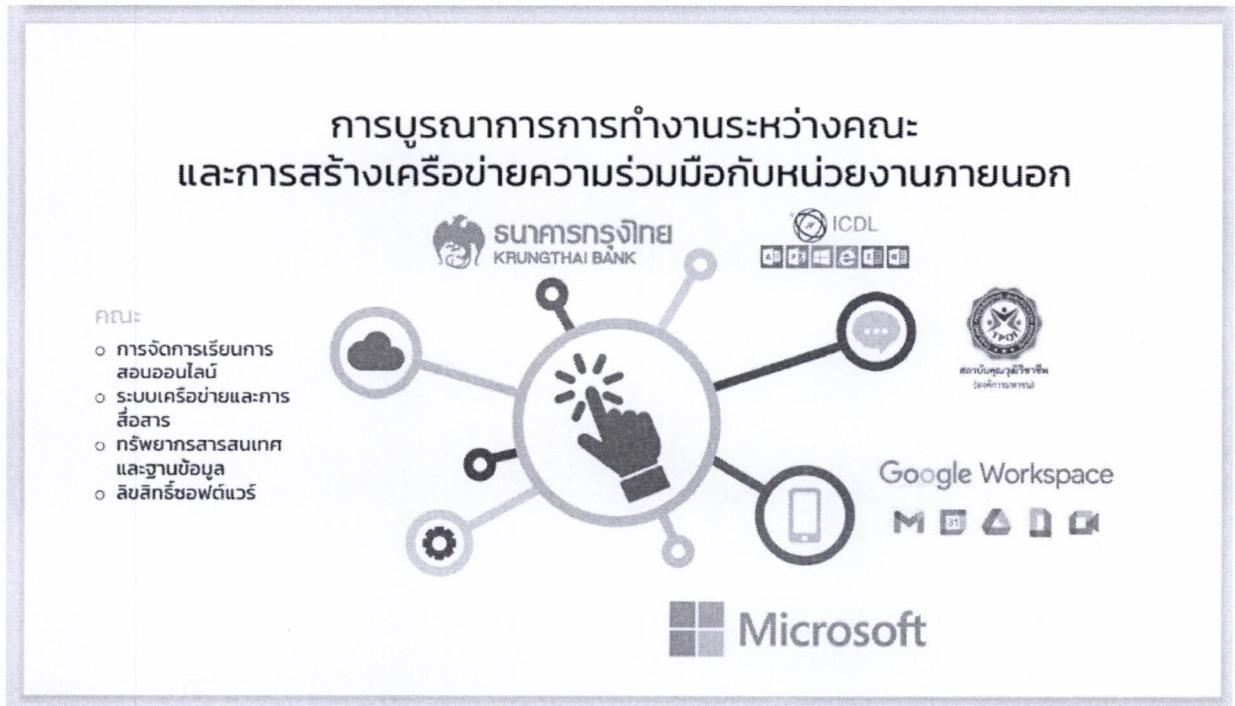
การบูรณาการการทำงานระหว่างคณะ
และการสร้างเครือข่ายความร่วมมือกับหน่วยงานภายนอก

ธนาคารกรุงไทย
KRUNGTHAI BANK

ICDL

คณะ

- การจัดการเรียนการสอนออนไลน์
- ระบบเครือข่ายและการสื่อสาร
- ทรัพยากรสารสนเทศและฐานข้อมูล
- ลิขสิทธิ์ซอฟต์แวร์

สถาบันคุณวุฒิวิชาชีพ (องค์การมหาชน)

Google Workspace

Microsoft